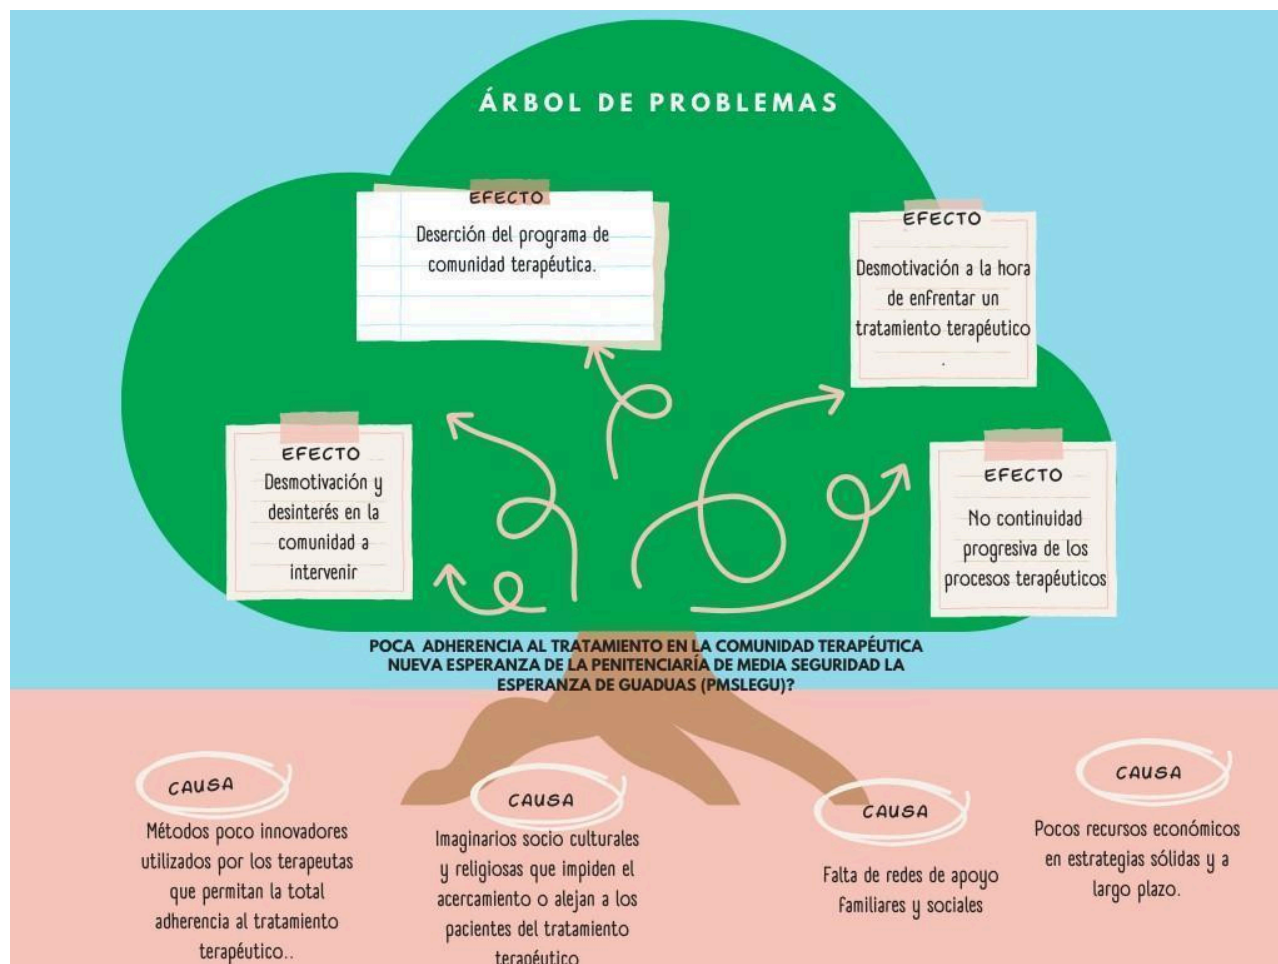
ÁRBOL DE PROBLEMAS

EFECTO
Deserción del programa de comunidad terapéutica.

EFECTO
Desmotivación a la hora de enfrentar un tratamiento terapéutico
.

EFECTO
Desmotivación y desinterés en la comunidad a intervenir

EFECTO
No continuidad progresiva de los procesos terapéuticos

POCA ADHERENCIA AL TRATAMIENTO EN LA COMUNIDAD TERAPÉUTICA NUEVA ESPERANZA DE LA PENITENCIARÍA DE MEDIA SEGURIDAD LA ESPERANZA DE GUADUAS (PMSLEGU)?

CAUSA
Métodos poco innovadores utilizados por los terapeutas que permitan la total adherencia al tratamiento terapéutico..

CAUSA
Imaginarios socio culturales y religiosas que impiden el acercamiento o alejan a los pacientes del tratamiento terapéutico

CAUSA
Falta de redes de apoyo Familiares y sociales

CAUSA
Pocos recursos económicos en estrategias sólidas y a largo plazo.